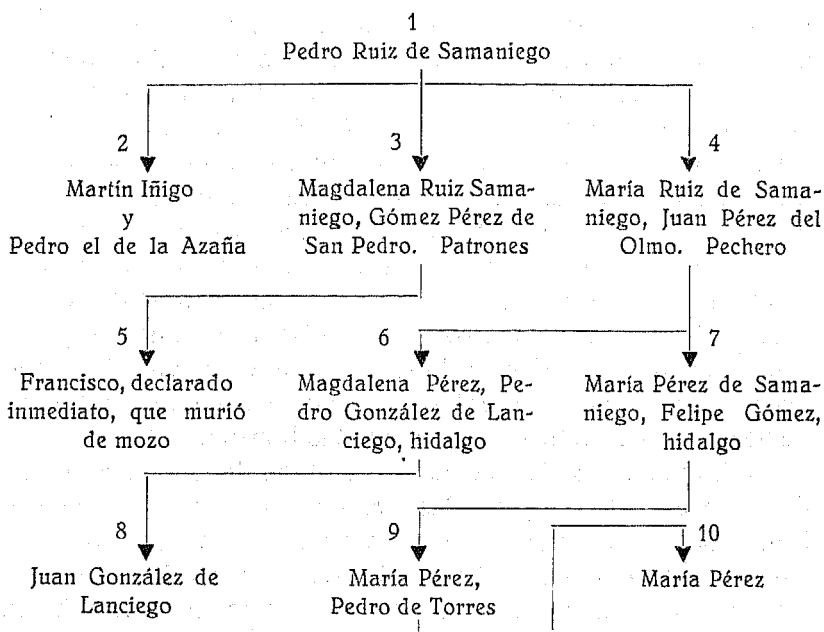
1
Pedro Ruiz de Samaniego

2
Martín Iñigo
y
Pedro el de la Azaña

3
Magdalena Ruiz Samaniego, Gómez Pérez de San Pedro. Patrones

4
María Ruiz de Samaniego, Juan Pérez del Olmo. Pechero

5
Francisco, declarado inmediato, que murió de mozo

6
Magdalena Pérez, Pedro González de Lanciego, hidalgo

7
María Pérez de Samaniego, Felipe Gómez, hidalgo

8
Juan González de Lanciego

9
María Pérez,
Pedro de Torres

10
María Pérez